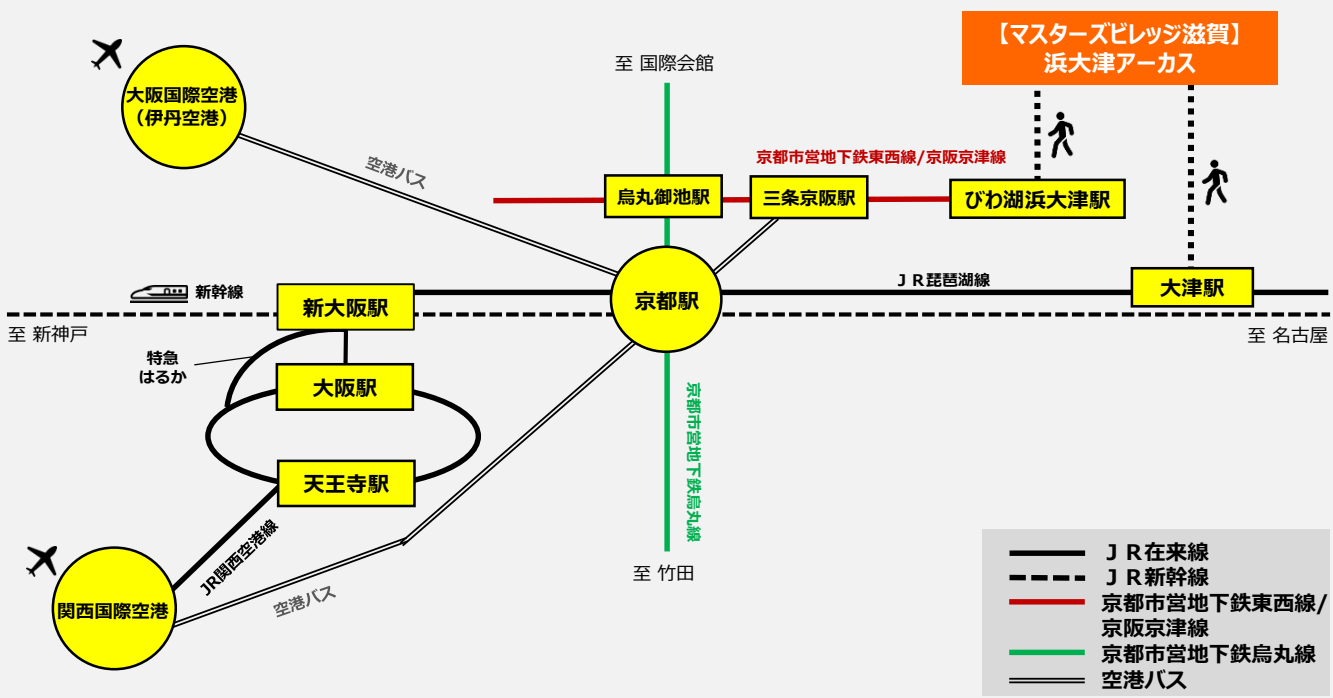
【マスターズビレッジ滋賀】
浜大津アーカス

至 国際会館

大阪国際空港
（伊丹空港）

空港バス

京都市営地下鉄東西線/京阪京津線

烏丸御池駅

三条京阪駅

びわ湖浜大津駅

新幹線

新大阪駅

京都駅

ＪＲ琵琶湖線

大津駅

至 新神戸

至 名古屋

特急
はるか

大阪駅

京都市営地下鉄烏丸線

天王寺駅

JR関西空港線

関西国際空港

空港バス

至 竹田

ＪＲ在来線
ＪＲ新幹線
京都市営地下鉄東西線/京阪京津線
京都市営地下鉄烏丸線
空港バス